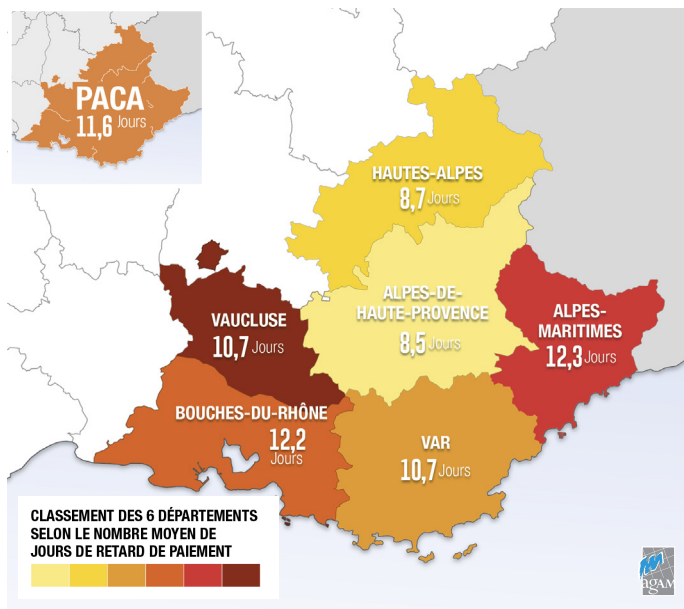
PACA
11,6 Jours

HAUTES-ALPES
8,7 Jours

ALPES-DE-HAUTE-PROVENCE
8,5 Jours

VAUCLUSE
10,7 Jours

ALPES-MARITIMES
12,3 Jours

BOUCHES-DU-RHÔNE
12,2 Jours

VAR
10,7 Jours

CLASSEMENT DES 6 DÉPARTEMENTS SELON LE NOMBRE MOYEN DE JOURS DE RETARD DE PAIEMENT

AGAM